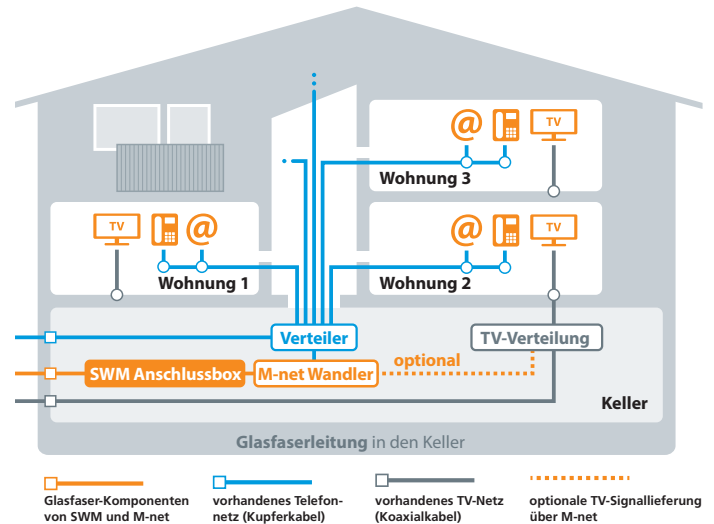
@

TV

Wohnung 3

TV

@

TV

@

Wohnung 1

Wohnung 2

Verteiler

TV-Verteilung

optional

SWM Anschlussbox

M-net Wandler

Keller

**Glasfaserleitung** in den Keller

Glasfaser-Komponenten von SWM und M-net

vorhandenes Telefonnetz (Kupferkabel)

vorhandenes TV-Netz (Koaxialkabel)

optionale TV-Signallieferung über M-net